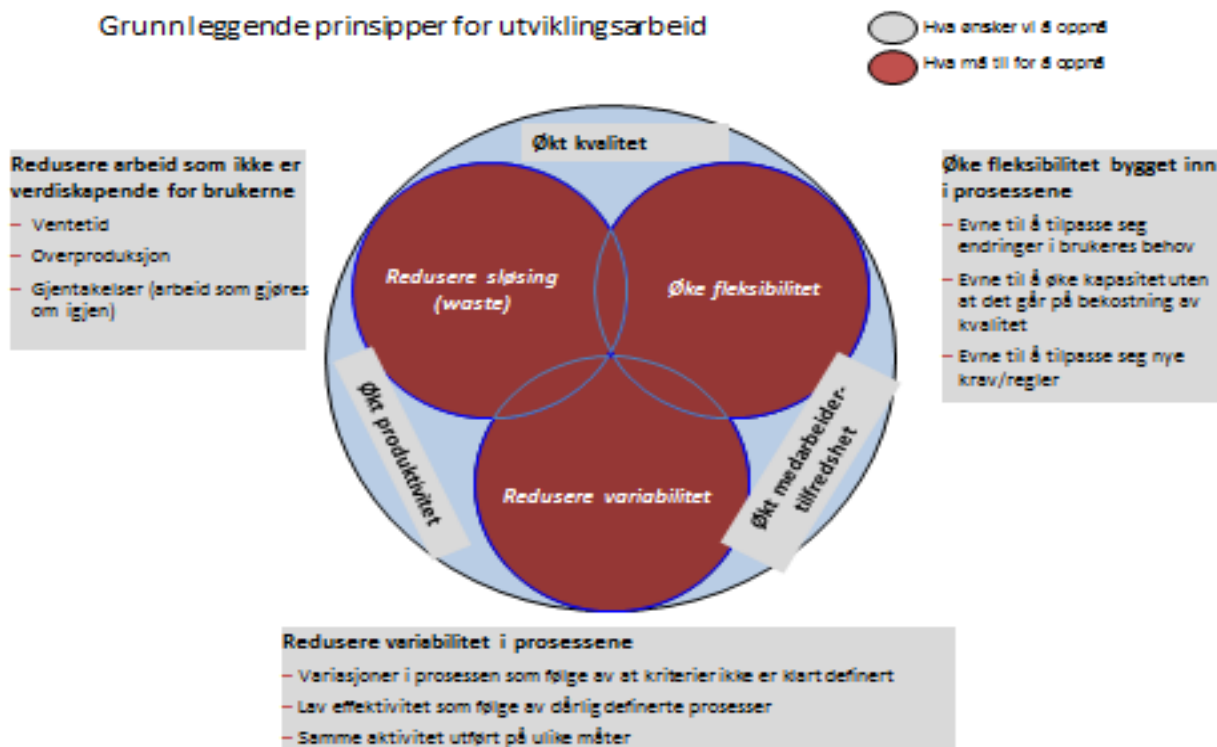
Grunnleggende prinsipper for utviklingsarbeid

Hva ønsker vi å oppnå

Hva må til for å oppnå

Redusere arbeid som ikke er verdiskapende for brukerne

– Ventetid

– Overproduksjon

– Gjentakelser (arbeid som gjøres om igjen)

Økt kvalitet

Redusere sløsing (waste)

Øke fleksibilitet

Økt produktivitet

Redusere variabilitet

Økt medarbeider-tilfredshet

Øke fleksibilitet bygget inn i prosessene

– Evne til å tilpasse seg endringer i brukeres behov

– Evne til å øke kapasitet uten at det går på bekostning av kvalitet

– Evne til å tilpasse seg nye krav/regler

Redusere variabilitet i prosessene

– Variasjoner i prosessen som følge av at kriterier ikke er klart definert

– Lav effektivitet som følge av dårlig definerte prosesser

– Samme aktivitet utført på ulike måter